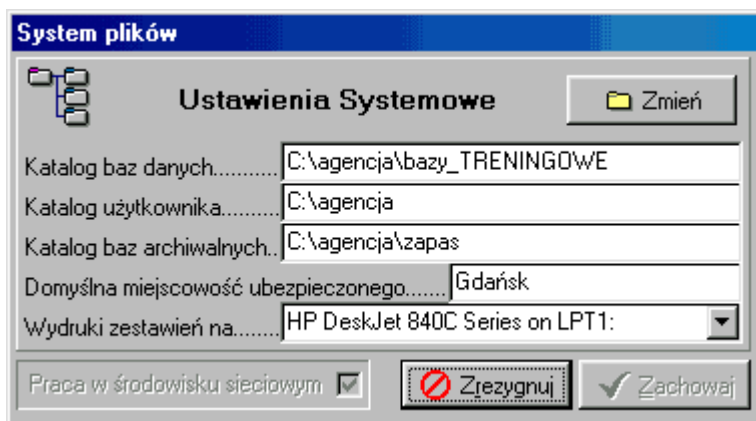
System plików

Ustawienia Systemowe

Zmień

Katalog baz danych.......... C:\agencja\bazy_TRENINGOWE

Katalog użytkownika.......... C:\agencja

Katalog baz archiwalnych.. C:\agencja\zapas

Domyślna miejscowość ubezpieczonego....... Gdańsk

Wydruki zestawień na........ HP DeskJet 840C Series on LPT1:

Praca w środowisku sieciowym

Zrezygnuj

Zachowaj